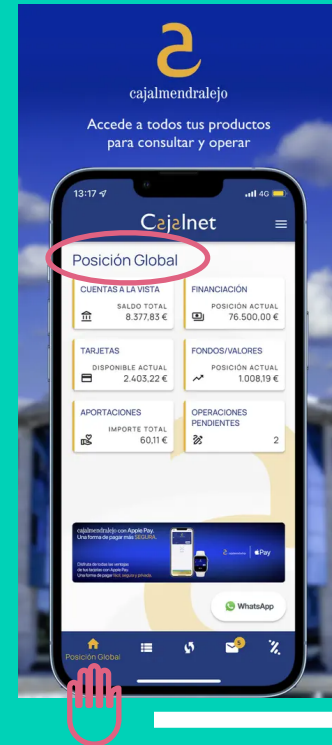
cajalmendralejo

Accede a todos tus productos para consultar y operar

13:17

4G

Cajalnet

Posición Global

CUENTAS A LA VISTA
SALDO TOTAL
8.377,83 €

FINANCIACIÓN
POSICIÓN ACTUAL
76.500,00 €

TARJETAS
DISPONIBLE ACTUAL
2.403,22 €

FONDOS/VALORES
POSICIÓN ACTUAL
1.008,19 €

APORTACIONES
IMPORTE TOTAL
60,11 €

OPERACIONES PENDIENTES
2

cajalmendralejo con Apple Pay.
Una forma de pagar más SEGURA.

Disfruta de todas las ventajas de tus tarjetas con Apple Pay. Una forma de pagar fácil, segura y privada.

cajalmendralejo

Pay

WhatsApp

Posición Global

5